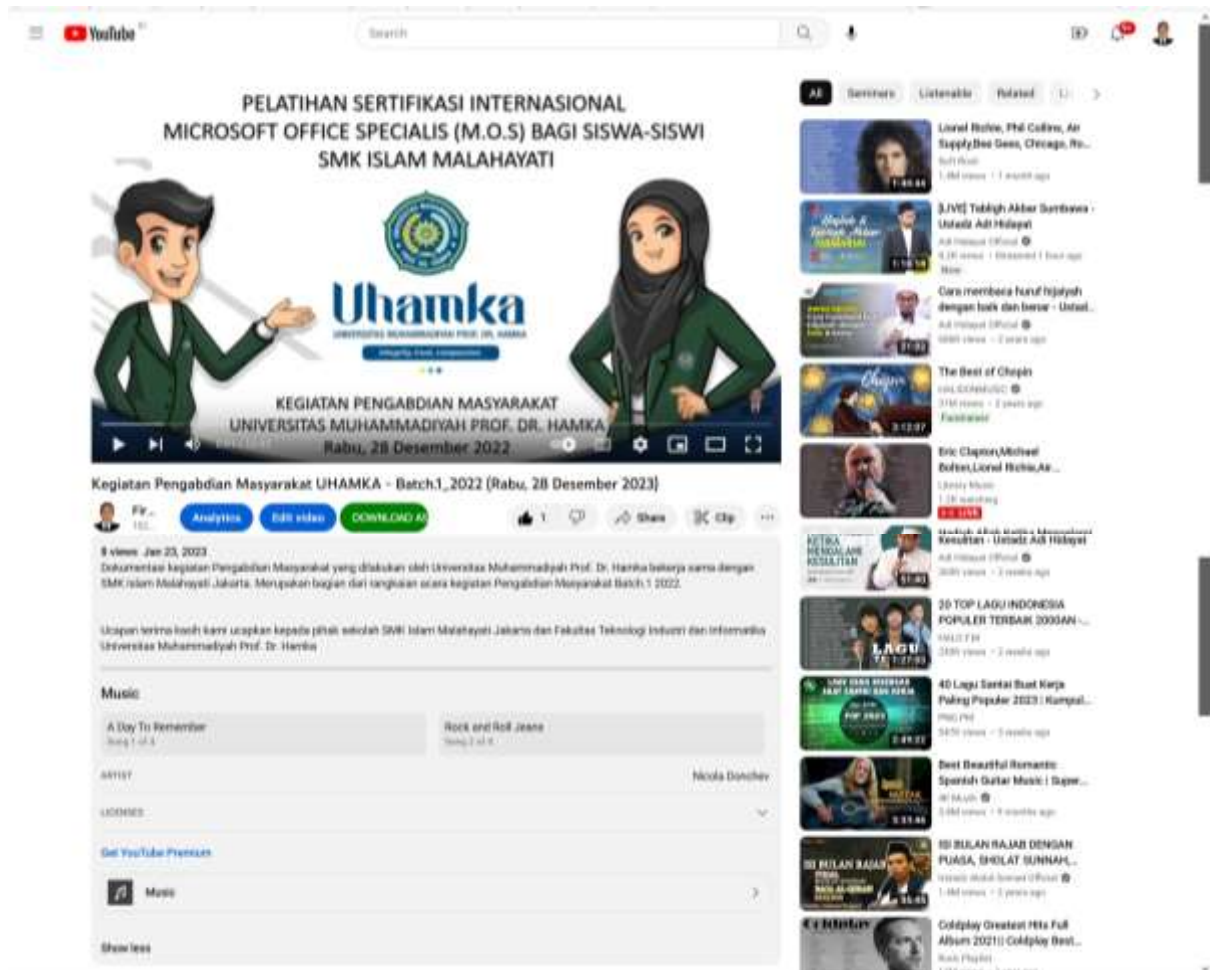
YouTube

Search

PELATIHAN SERTIFIKASI INTERNASIONAL
MICROSOFT OFFICE SPECIALIS (M.O.S) BAGI SISWA-SISWI
SMK ISLAM MALAHAYATI

Uhamka
UNIVERSITAS MUHAMMADIYAH PROF. DR. HAMKA

KEGIATAN PENGABDIAN MASYARAKAT
UNIVERSITAS MUHAMMADIYAH PROF. DR. HAMKA
Rabu, 28 Desember 2022

Kegiatan Pengabdian Masyarakat UHAMKA - Batch.1_2022 (Rabu, 28 Desember 2023)

Fir...

Analytics Edit video DOWNLOAD AI

1 Share Clip ...

8 views Jan 23, 2023
Dokumentasi kegiatan Pengabdian Masyarakat yang dilakukan oleh Universitas Muhammadiyah Prof. Dr. Hamka bekerja sama dengan SMK Islam Malahayati Jakarta. Merupakan bagian dari rangkaian acara kegiatan Pengabdian Masyarakat Batch.1 2022.

Ucapan terima kasih kami ucapkan kepada pihak sekolah SMK Islam Malahayati Jakarta dan Fakultas Teknologi Industri dan Informatika Universitas Muhammadiyah Prof. Dr. Hamka

Music

A Day To Remember
Song 1 of 4

Rock and Roll Jeans
Song 2 of 4

ARTIST
Nicola Donchev

LICENSES

Get YouTube Premium

Music

Show less

All Seminars Listenable Related

Lionel Richie, Phil Collins, Air Supply,Bee Gees, Chicago, Ro...
1:49:44

[LIVE] Tabligh Akbar Sumbawa - Ustadz Adi Hidayat
Adi Hidayat Official
New
1:16:18

Cara membaca huruf hijaiyah dengan baik dan benar - Ustad...
Adi Hidayat Official
21:02

The Best of Chopin
3:12:07

Eric Clapton,Michael Bolton,Lionel Richie,Air...
LIVE

Kesulitan - Ustadz Adi Hidayat
Adi Hidayat Official
11:02

20 TOP LAGU INDONESIA POPULER TERBAIK 2000AN -...
1:27:03

40 Lagu Santai Buat Kerja Paling Populer 2023 | Kumpul...
2:49:22

Best Beautiful Romantic Spanish Guitar Music | Super...
5:33:44

ISI BULAN RAJAB DENGAN PUASA, SHOLAT SUNNAH,...
35:45

Coldplay Greatest Hits Full Album 2021 | Coldplay Best...